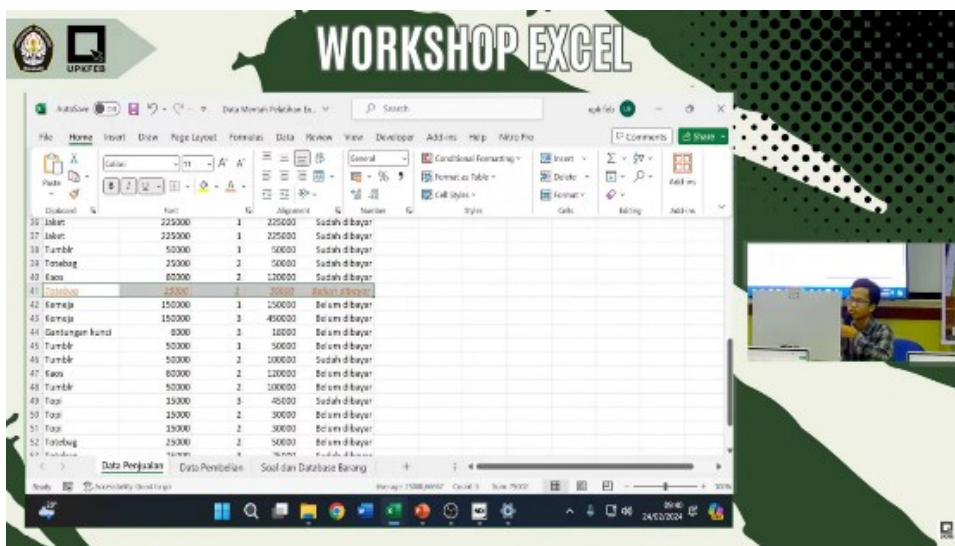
UPKFEB

WORKSHOP EXCEL

AutoSave Data Mentah Pelatihan Ex... Search

File Home Insert Draw Page Layout Formulas Data Review View Developer Add-ins Help Nitro Pro Comments Share

Calibri 11 General Conditional Formatting Format as Table Cell Styles Insert Delete Format Add-ins

Clipboard Font Alignment Number Styles Cells Editing Add-ins

| | | | | |
|---|---|---|---|---|
| 36 | Jaket | 225000 | 1 | 225000 | Sudah dibayar |
| 37 | Jaket | 225000 | 1 | 225000 | Sudah dibayar |
| 38 | Tumblr | 50000 | 1 | 50000 | Sudah dibayar |
| 39 | Totebag | 25000 | 2 | 50000 | Sudah dibayar |
| 40 | Kaos | 60000 | 2 | 120000 | Sudah dibayar |
| 41 | Totebag | 25000 | 2 | 50000 | Belum dibayar |
| 42 | Kemeja | 150000 | 1 | 150000 | Belum dibayar |
| 43 | Kemeja | 150000 | 3 | 450000 | Belum dibayar |
| 44 | Gantungan kunci | 8000 | 2 | 16000 | Belum dibayar |
| 45 | Tumblr | 50000 | 1 | 50000 | Belum dibayar |
| 46 | Tumblr | 50000 | 2 | 100000 | Belum dibayar |
| 47 | Kaos | 60000 | 2 | 120000 | Belum dibayar |
| 48 | Tumblr | 50000 | 2 | 100000 | Belum dibayar |
| 49 | Topi | 15000 | 3 | 45000 | Sudah dibayar |
| 50 | Topi | 15000 | 2 | 30000 | Sudah dibayar |
| 51 | Topi | 15000 | 2 | 30000 | Sudah dibayar |
| 52 | Totebag | 25000 | 2 | 50000 | Belum dibayar |

Data Penjualan Data Pembelian Soal dan Database Barang +

Ready Accessibility: Good to go Count: 5 Sum: 75002 100%

09:40 24/02/2024